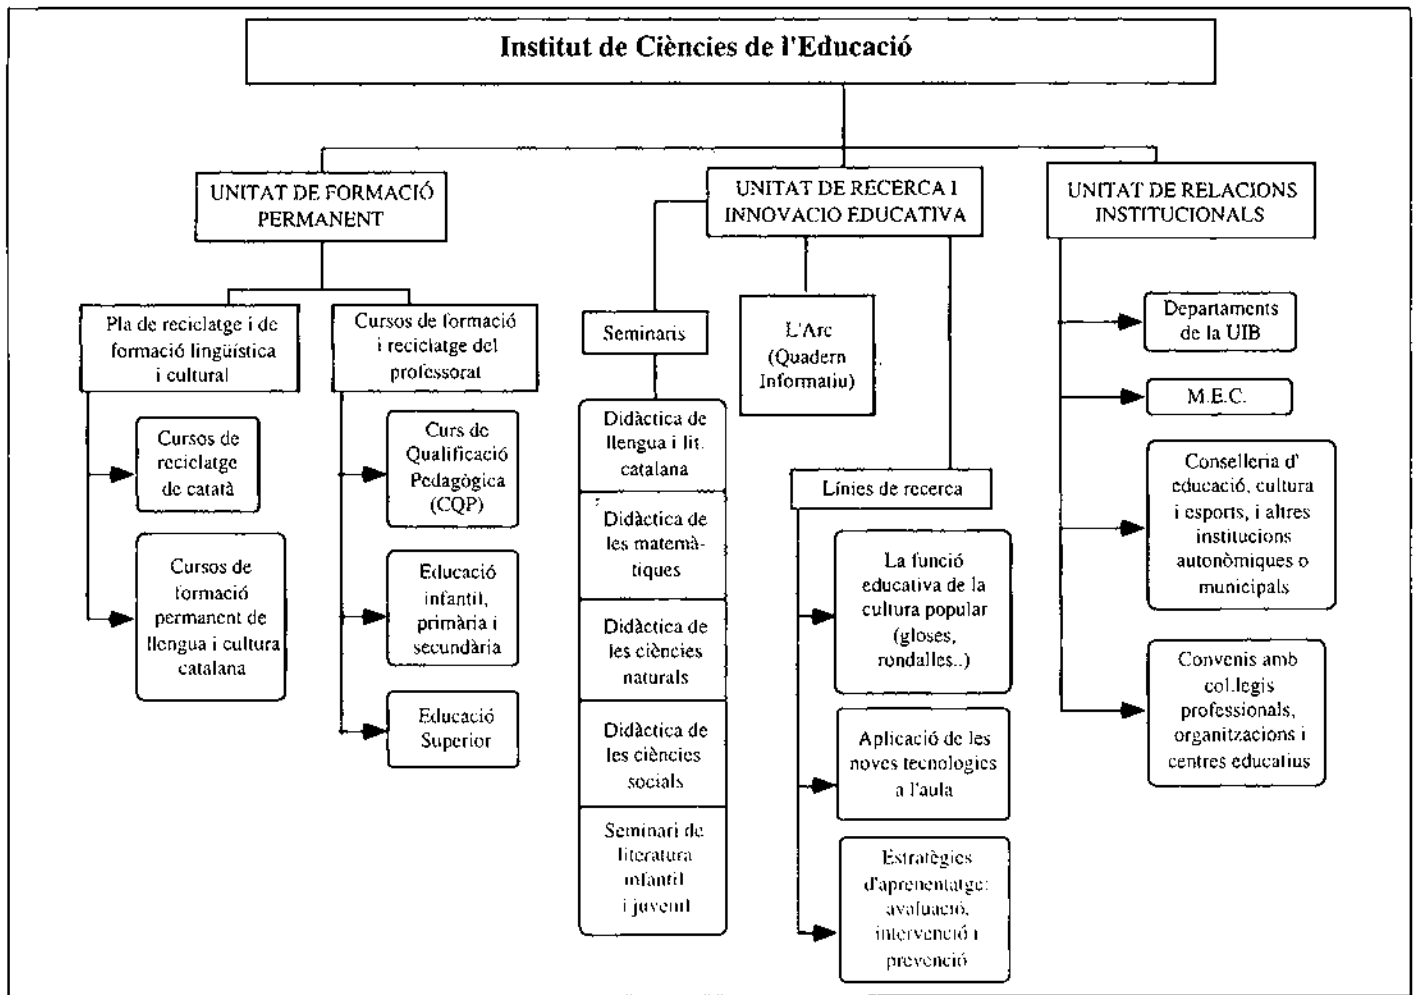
Institut de Ciències de l'Educació

UNITAT DE FORMACIÓ PERMANENT

Pla de reciclatge i de formació lingüística i cultural

Cursos de reciclatge de catatà

Cursos de formació permanent de llengua i cultura catalana

Cursos de formació i reciclatge del professorat

Curs de Qualificació Pedagògica (CQP)

Educació infantil, primària i secundària

Educació Superior

UNITAT DE RECERCA I INNOVACIO EDUCATIVA

Seminaris

Didàctica de llengua i lit. catalana

Didàctica de les matemàtiques

Didàctica de les ciències naturals

Didàctica de les ciències socials

Seminari de literatura infantil i juvenil

L'Arc (Quadern Informatiu)

Línies de recerca

La funció educativa de la cultura popular (gloses, rondalles..)

Aplicació de les noves tecnologies a l'aula

Estratègies d'aprenentatge: avaluació, intervenció i prevenció

UNITAT DE RELACIONS INSTITUCIONALS

Departaments de la UIB

M.E.C.

Conselleria d' educació, cultura i esports, i altres institucions autonòmiques o municipals

Convenis amb col.legis professionals, organitzacions i centres educatius